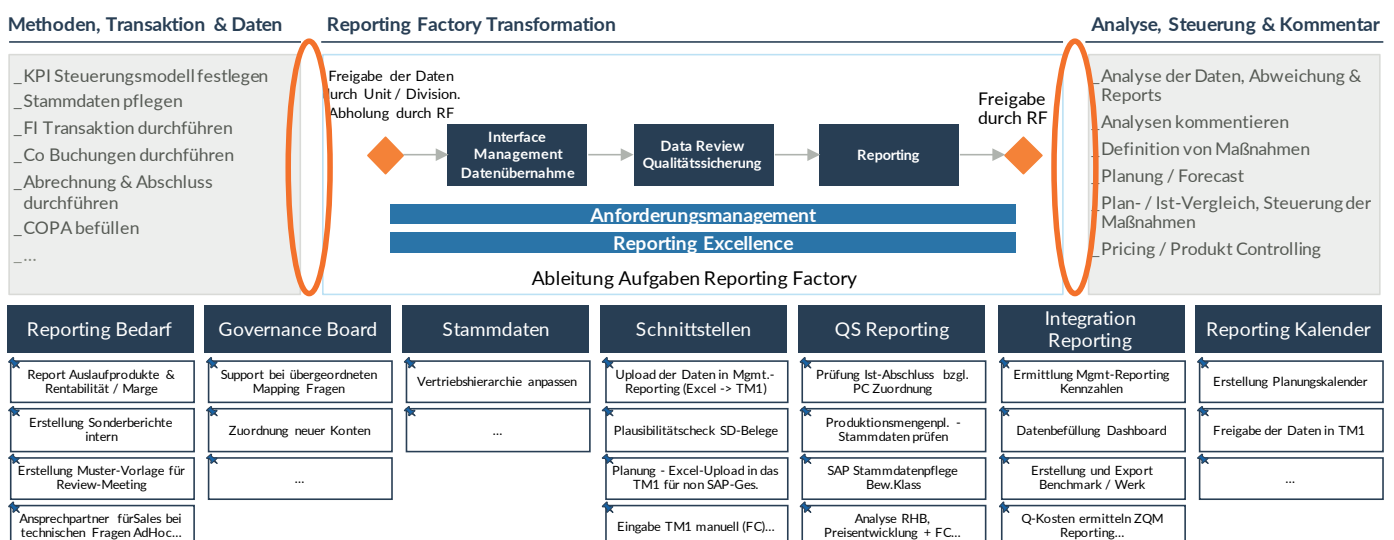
Methoden, Transaktion & Daten

Reporting Factory Transformation

Analyse, Steuerung & Kommentar

_KPI Steuerungsmodell festlegen
_Stammdaten pflegen
_FI Transaktion durchführen
_Co Buchungen durchführen
_Abrechnung & Abschluss durchführen
_COPA befüllen
_...

Freigabe der Daten durch Unit / Division. Abholung durch RF

Interface Management Datenübernahme

Data Review Qualitätssicherung

Reporting

Freigabe durch RF

Anforderungsmanagement

Reporting Excellence

Ableitung Aufgaben Reporting Factory

_Analyse der Daten, Abweichung & Reports
_Analysen kommentieren
_Definition von Maßnahmen
_Planung / Forecast
_Plan- / Ist-Vergleich, Steuerung der Maßnahmen
_Pricing / Produkt Controlling

Reporting Bedarf

Report Auslaufprodukte & Rentabilität / Marge

Erstellung Sonderberichte intern

Erstellung Muster-Vorlage für Review-Meeting

Ansprechpartner fürSales bei technischen Fragen AdHoc...

Governance Board

Support bei übergeordneten Mapping Fragen

Zuordnung neuer Konten

...

Stammdaten

Vertriebshierarchie anpassen

...

Schnittstellen

Upload der Daten in Mgmt.-Reporting (Excel -> TM1)

Plausibilitätscheck SD-Belege

Planung - Excel-Upload in das TM1 für non SAP-Ges.

Eingabe TM1 manuell (FC)...

QS Reporting

Prüfung Ist-Abschluss bzgl. PC Zuordnung

Produktionsmengenpl. - Stammdaten prüfen

SAP Stammdatenpflege Bew.Klass

Analyse RHB, Preisentwicklung + FC...

Integration Reporting

Ermittlung Mgmt-Reporting Kennzahlen

Datenbefüllung Dashboard

Erstellung und Export Benchmark / Werk

Q-Kosten ermitteln ZQM Reporting...

Reporting Kalender

Erstellung Planungskalender

Freigabe der Daten in TM1

...